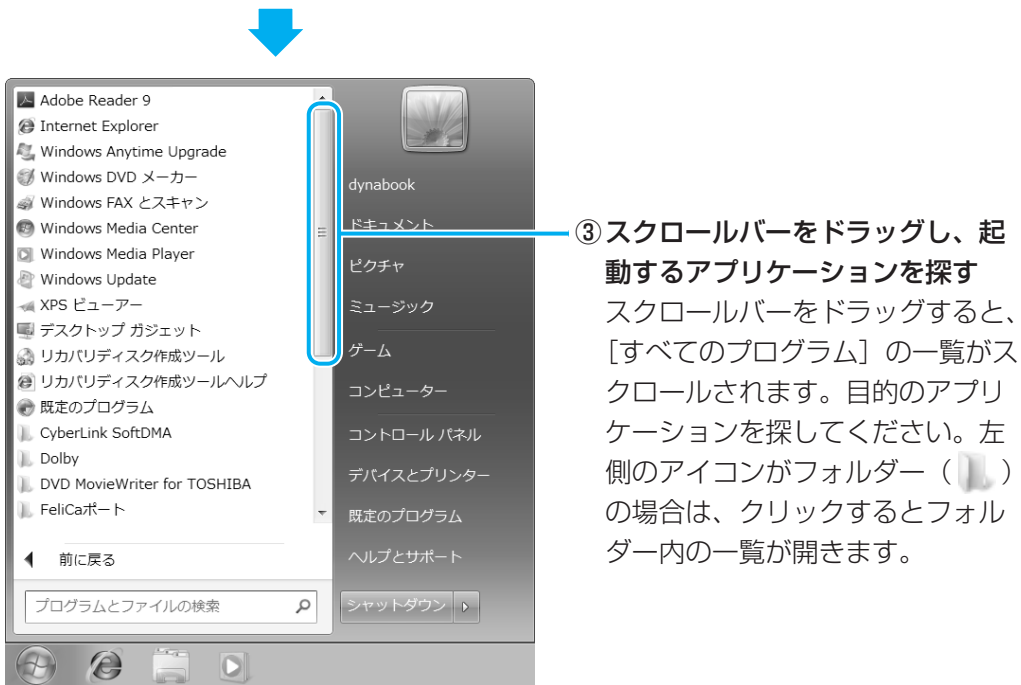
Adobe Reader 9
Internet Explorer
Windows Anytime Upgrade
Windows DVD メーカー
Windows FAX とスキャン
Windows Media Center
Windows Media Player
Windows Update
XPS ビューアー
デスクトップ ガジェット
リカバリディスク作成ツール
リカバリディスク作成ツールヘルプ
既定のプログラム
CyberLink SoftDMA
Dolby
DVD MovieWriter for TOSHIBA
FeliCaポート

前に戻る

プログラムとファイルの検索

dynabook
ドキュメント
ピクチャ
ミュージック
ゲーム
コンピューター
コントロール パネル
デバイスとプリンター
既定のプログラム
ヘルプとサポート
シャットダウン

③スクロールバーをドラッグし、起動するアプリケーションを探す

スクロールバーをドラッグすると、［すべてのプログラム］の一覧がスクロールされます。目的のアプリケーションを探してください。左側のアイコンがフォルダー（ ）の場合は、クリックするとフォルダー内の一覧が開きます。